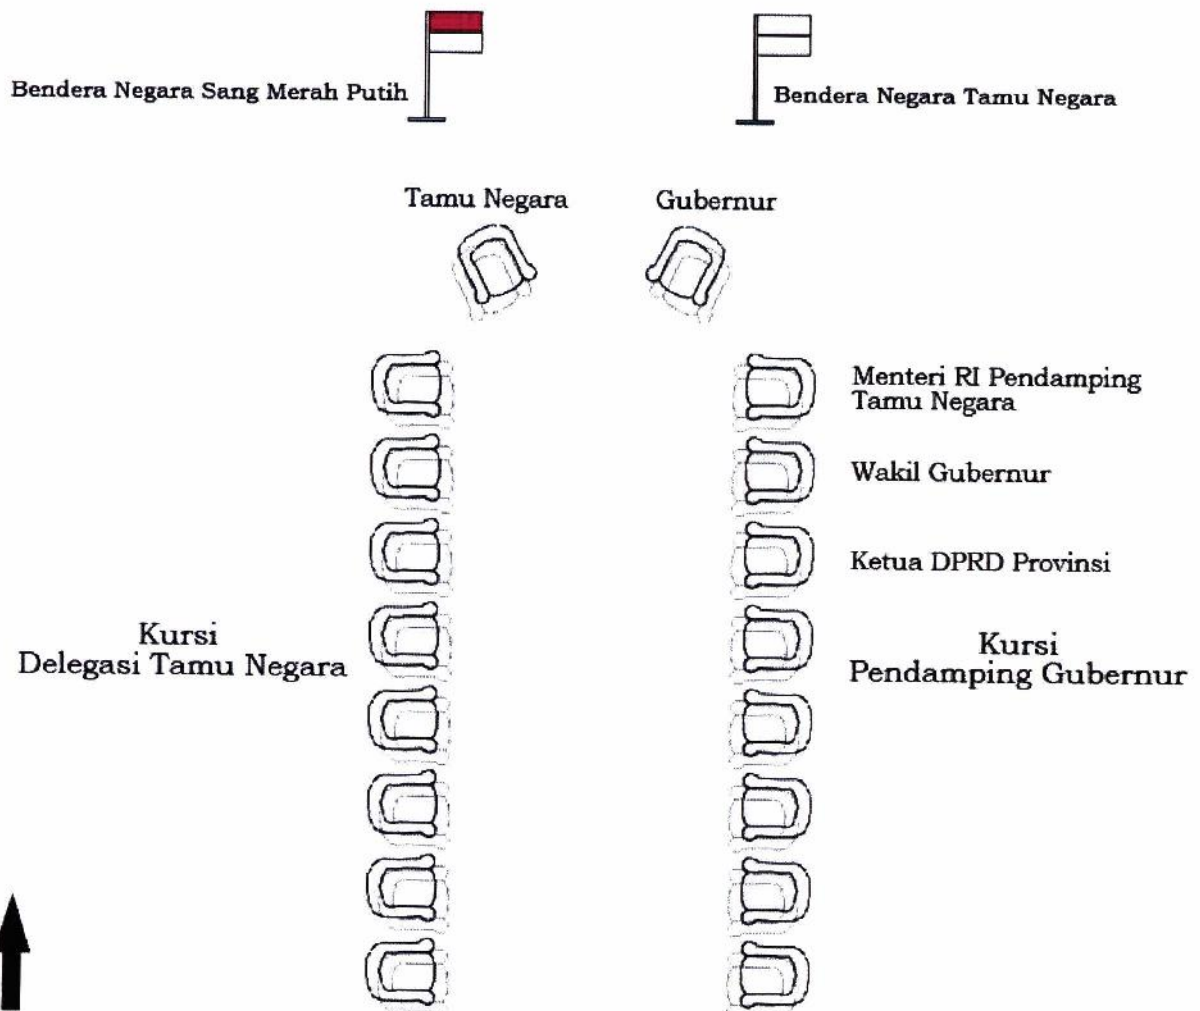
Bendera Negara Sang Merah Putih

Bendera Negara Tamu Negara

Tamu Negara

Gubernur

Menteri RI Pendamping Tamu Negara

Wakil Gubernur

Ketua DPRD Provinsi

Kursi Delegasi Tamu Negara

Kursi Pendamping Gubernur